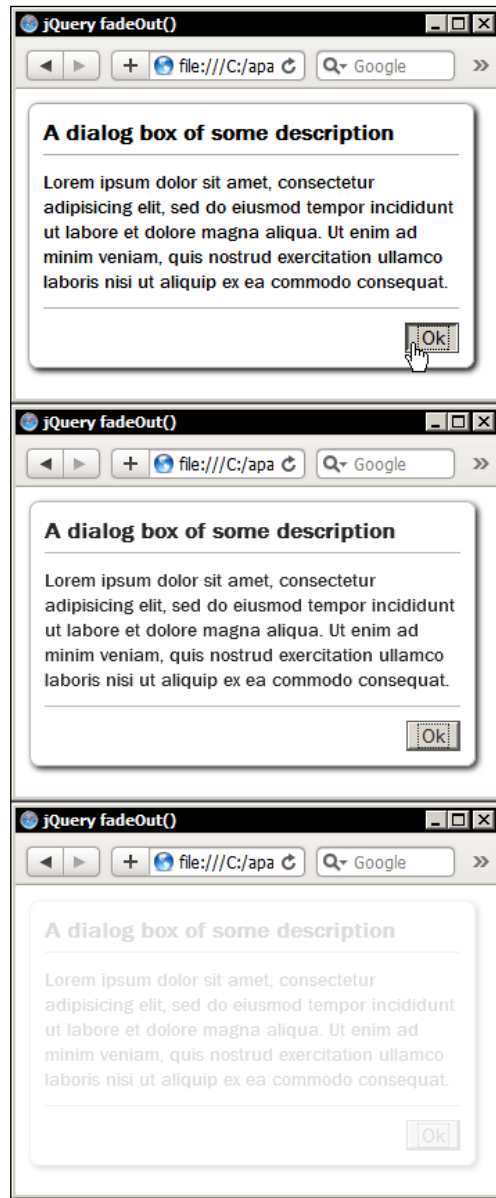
jQuery fadeOut()

file:///C:/apa

Google

»

A dialog box of some description

Lorem ipsum dolor sit amet, consectetur adipisicing elit, sed do eiusmod tempor incididunt ut labore et dolore magna aliqua. Ut enim ad minim veniam, quis nostrud exercitation ullamco laboris nisi ut aliquip ex ea commodo consequat.

Ok

jQuery fadeOut()

file:///C:/apa

Google

»

A dialog box of some description

Lorem ipsum dolor sit amet, consectetur adipisicing elit, sed do eiusmod tempor incididunt ut labore et dolore magna aliqua. Ut enim ad minim veniam, quis nostrud exercitation ullamco laboris nisi ut aliquip ex ea commodo consequat.

Ok

jQuery fadeOut()

file:///C:/apa

Google

»

A dialog box of some description

Lorem ipsum dolor sit amet, consectetur adipisicing elit, sed do eiusmod tempor incididunt ut labore et dolore magna aliqua. Ut enim ad minim veniam, quis nostrud exercitation ullamco laboris nisi ut aliquip ex ea commodo consequat.

Ok